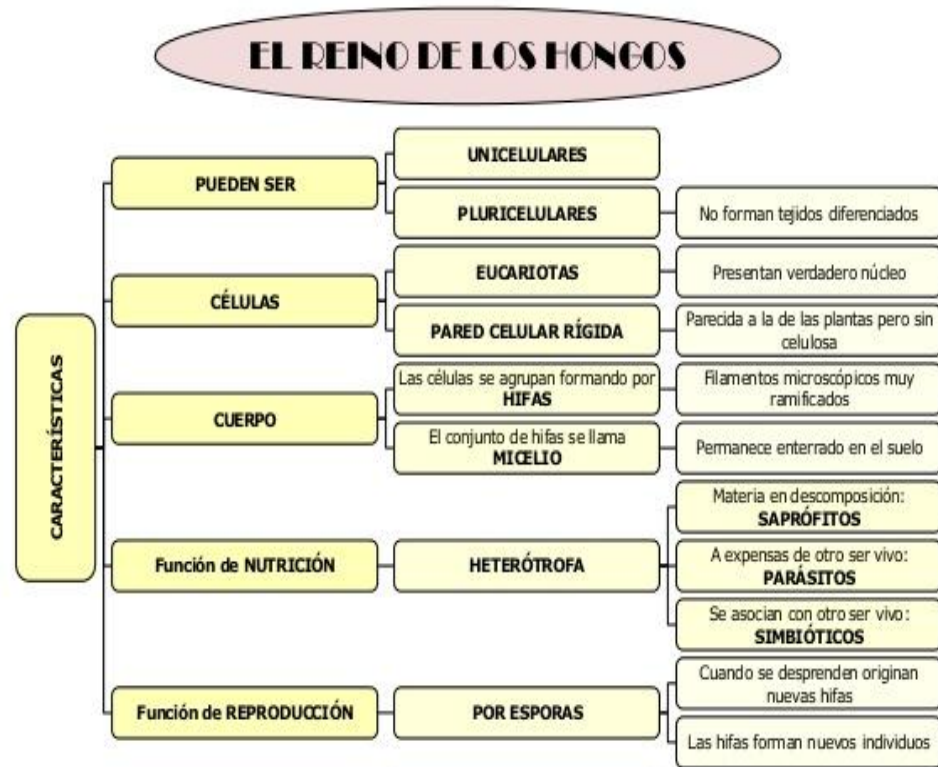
EL REINO DE LOS HONGOS

CARACTERÍSTICAS

PUEDEN SER
UNICELULARES
PLURICELULARES
No forman tejidos diferenciados

CÉLULAS
EUCARIOTAS
Presentan verdadero núcleo
PARED CELULAR RÍGIDA
Parecida a la de las plantas pero sin celulosa

CUERPO
Las células se agrupan formando por HIFAS
Filamentos microscópicos muy ramificados
El conjunto de hifas se llama MICELIO
Permanece enterrado en el suelo

Función de NUTRICIÓN
HETERÓTROFA
Materia en descomposición: SAPRÓFITOS
A expensas de otro ser vivo: PARÁSITOS
Se asocian con otro ser vivo: SIMBIÓTICOS

Función de REPRODUCCIÓN
POR ESPORAS
Cuando se desprenden originan nuevas hifas
Las hifas forman nuevos individuos